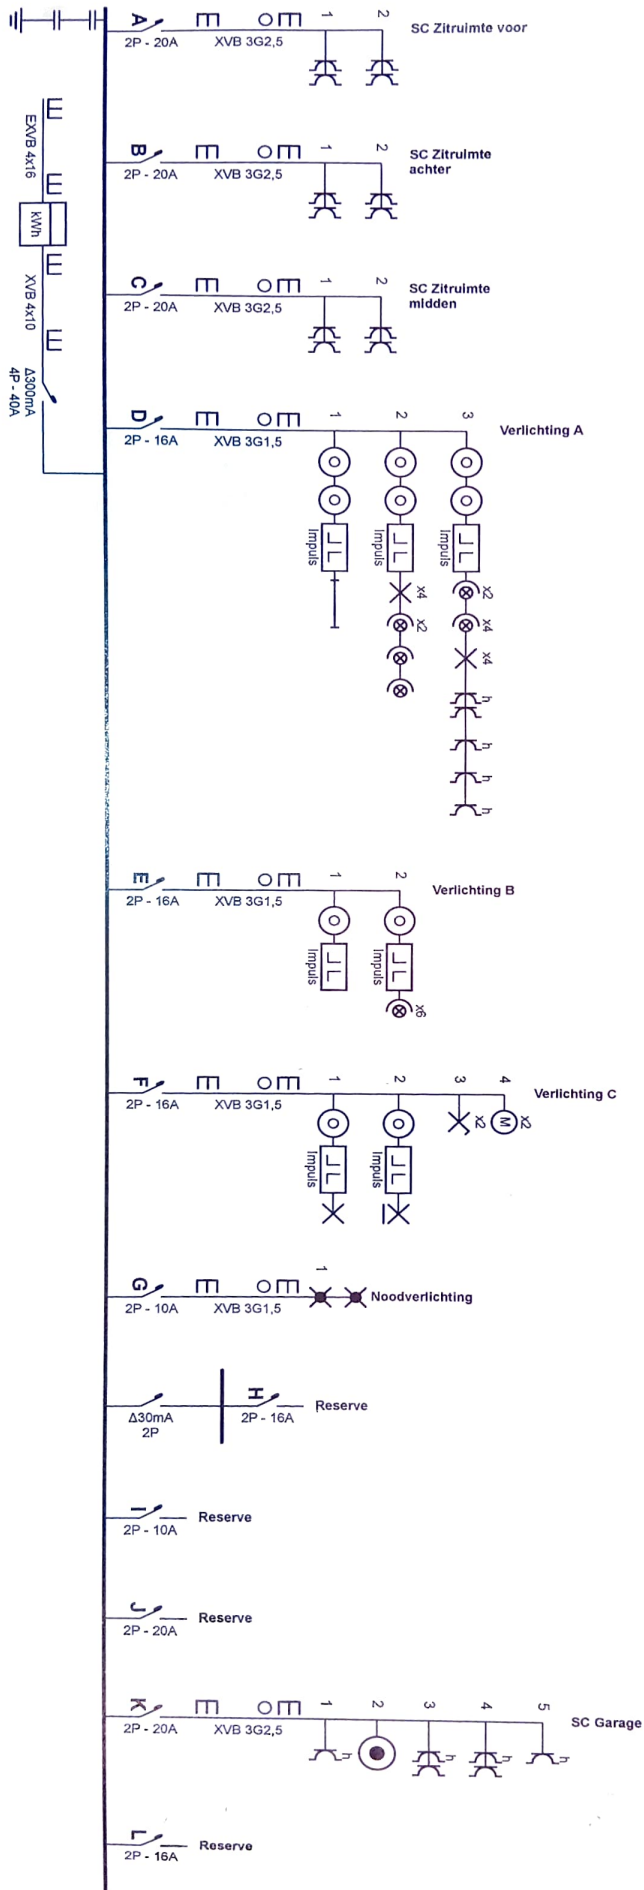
EXVB 4x16

kWh

XVB 4x10

Δ300mA
4P - 40A

A
2P - 20A
XVB 3G2,5
1 2
SC Zitruimte voor

B
2P - 20A
XVB 3G2,5
1 2
SC Zitruimte achter

C
2P - 20A
XVB 3G2,5
1 2
SC Zitruimte midden

D
2P - 16A
XVB 3G1,5
1 2 3
Verlichting A
Impuls
Impuls
Impuls
x4
x2
x2
x4
x4

E
2P - 16A
XVB 3G1,5
1 2
Verlichting B
Impuls
Impuls
x6

F
2P - 16A
XVB 3G1,5
1 2 3 4
Verlichting C
Impuls
Impuls
x2
x2

G
2P - 10A
XVB 3G1,5
1
Noodverlichting

Δ30mA
2P
H
2P - 16A
Reserve

I
2P - 10A
Reserve

J
2P - 20A
Reserve

K
2P - 20A
XVB 3G2,5
1 2 3 4 5
SC Garage

L
2P - 16A
Reserve